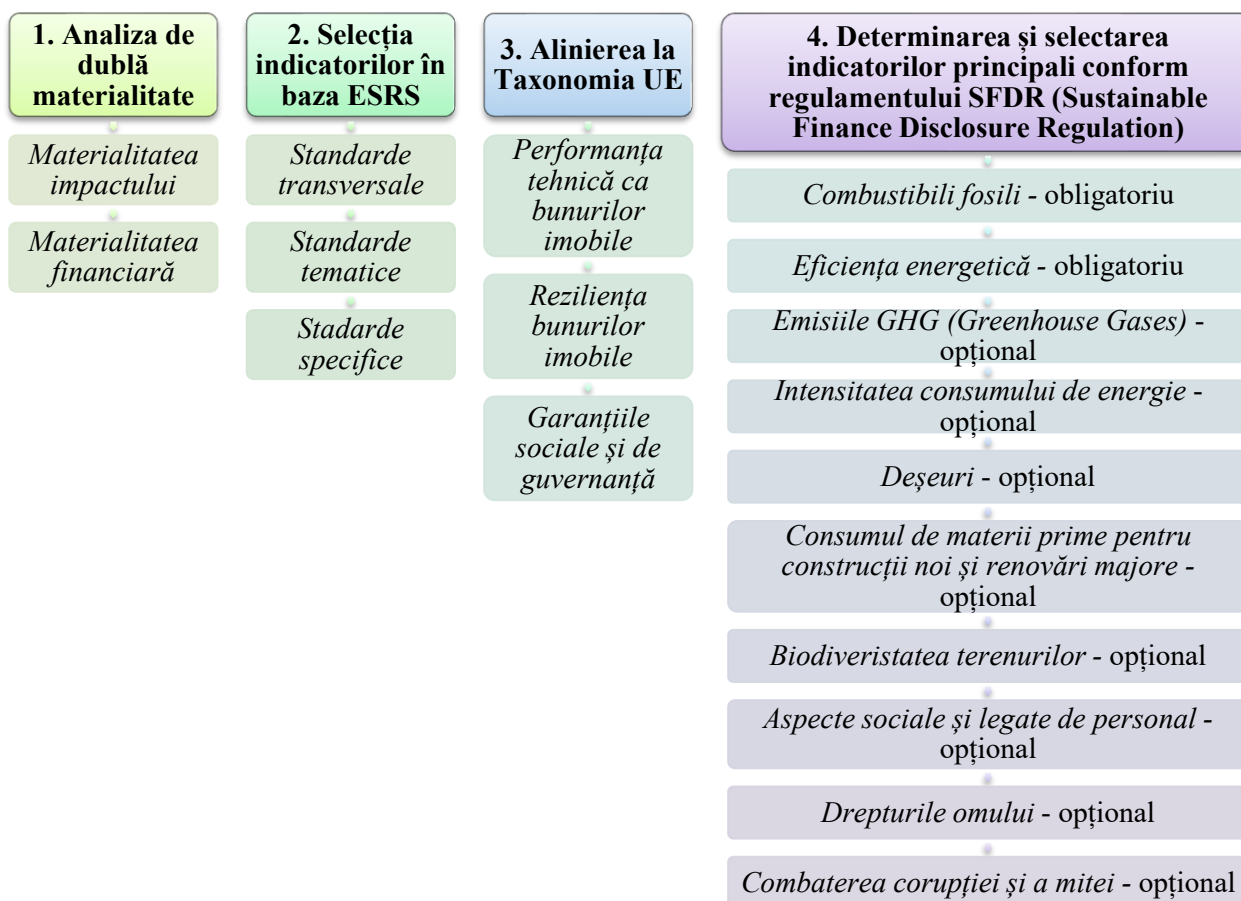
1. Analiza de dublă materialitate

Materialitatea impactului

Materialitatea financiară

2. Selecția indicatorilor în baza ESRS

Standarde transversale

Standarde tematice

Stadarde specifice

3. Alinierea la Taxonomia UE

Performanța tehnică ca bunurilor imobile

Reziliența bunurilor imobile

Garanțiile sociale și de guvernanță

4. Determinarea și selectarea indicatorilor principali conform regulamentului SFDR (Sustainable Finance Disclosure Regulation)

Combustibili fosili - obligatoriu

Eficiența energetică - obligatoriu

Emisiile GHG (Greenhouse Gases) - opțional

Intensitatea consumului de energie - opțional

Deșeuri - opțional

Consumul de materii prime pentru construcții noi și renovări majore - opțional

Biodiveristatea terenurilor - opțional

Aspecte sociale și legate de personal - opțional

Drepturile omului - opțional

Combaterea corupției și a mitei - opțional